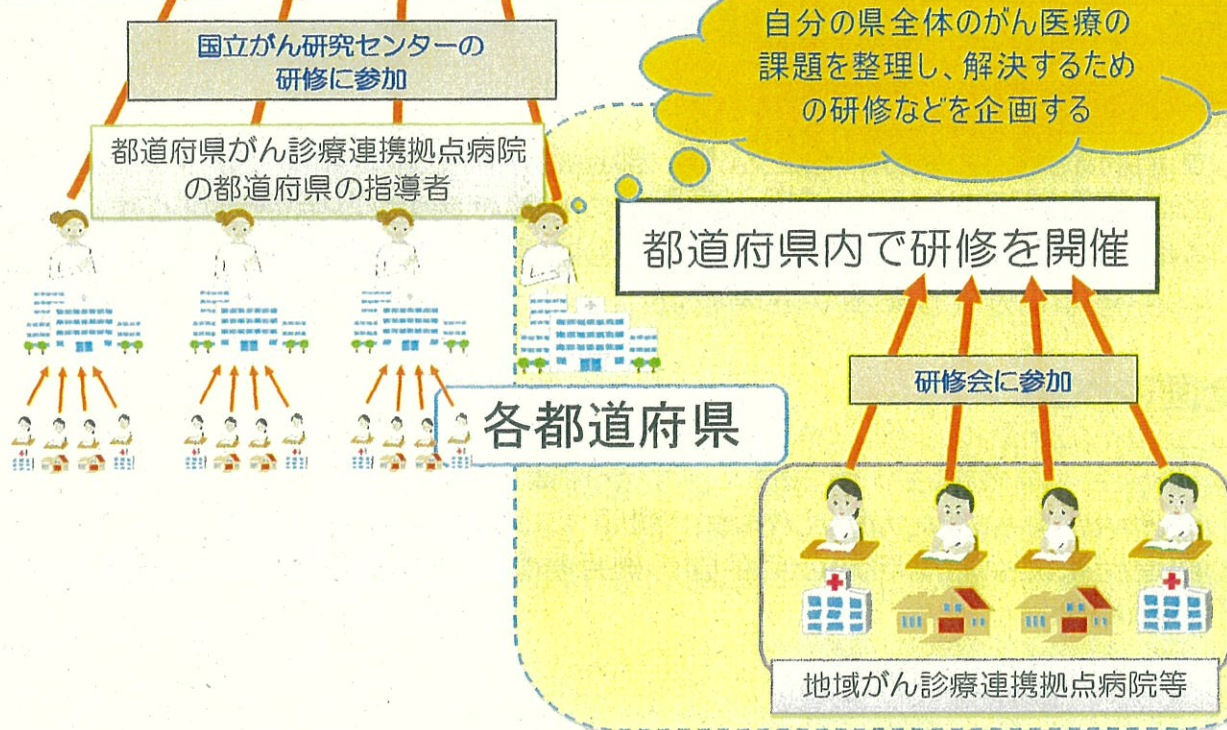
国立がん研究センターの研修に参加

都道府県がん診療連携拠点病院の都道府県の指導者

自分の県全体のがん医療の課題を整理し、解決するための研修などを企画する

都道府県内で研修を開催

研修会に参加

各都道府県

地域がん診療連携拠点病院等